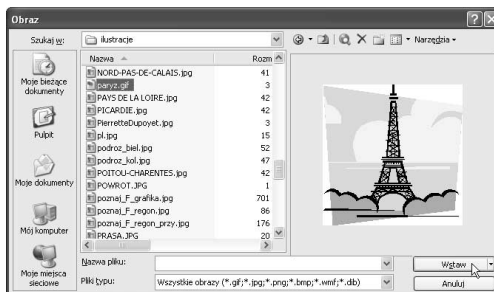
Obraz

Szukaj w: ilustracje

Narzędzia

Moje bieżące dokumenty

Pulpit

Moje dokumenty

Mój komputer

Moje miejsca sieciowe

| Nazwa | Rozm |
|---|---|
| NORD-PAS-DE-CALAIS.jpg | 41 |
| paryz.gif | 3 |
| PAYS DE LA LOIRE.jpg | 42 |
| PICARDIE.jpg | 42 |
| PierretteDupoyet.jpg | 3 |
| pl.jpg | 15 |
| podroz_biel.jpg | 52 |
| podroz_kol.jpg | 47 |
| POITOU-CHARENTES.jpg | 42 |
| POWROT.JPG | 1 |
| poznaj_F_grafika.jpg | 701 |
| poznaj_F_regon.jpg | 86 |
| poznaj_F_regon_przy.jpg | 176 |
| PRASA.JPG | 20 |

Nazwa pliku:

Pliki typu: Wszystkie obrazy (*.gif;*.jpg;*.png;*.bmp;*.wmf;*.dib)

Wstaw

Anuluj